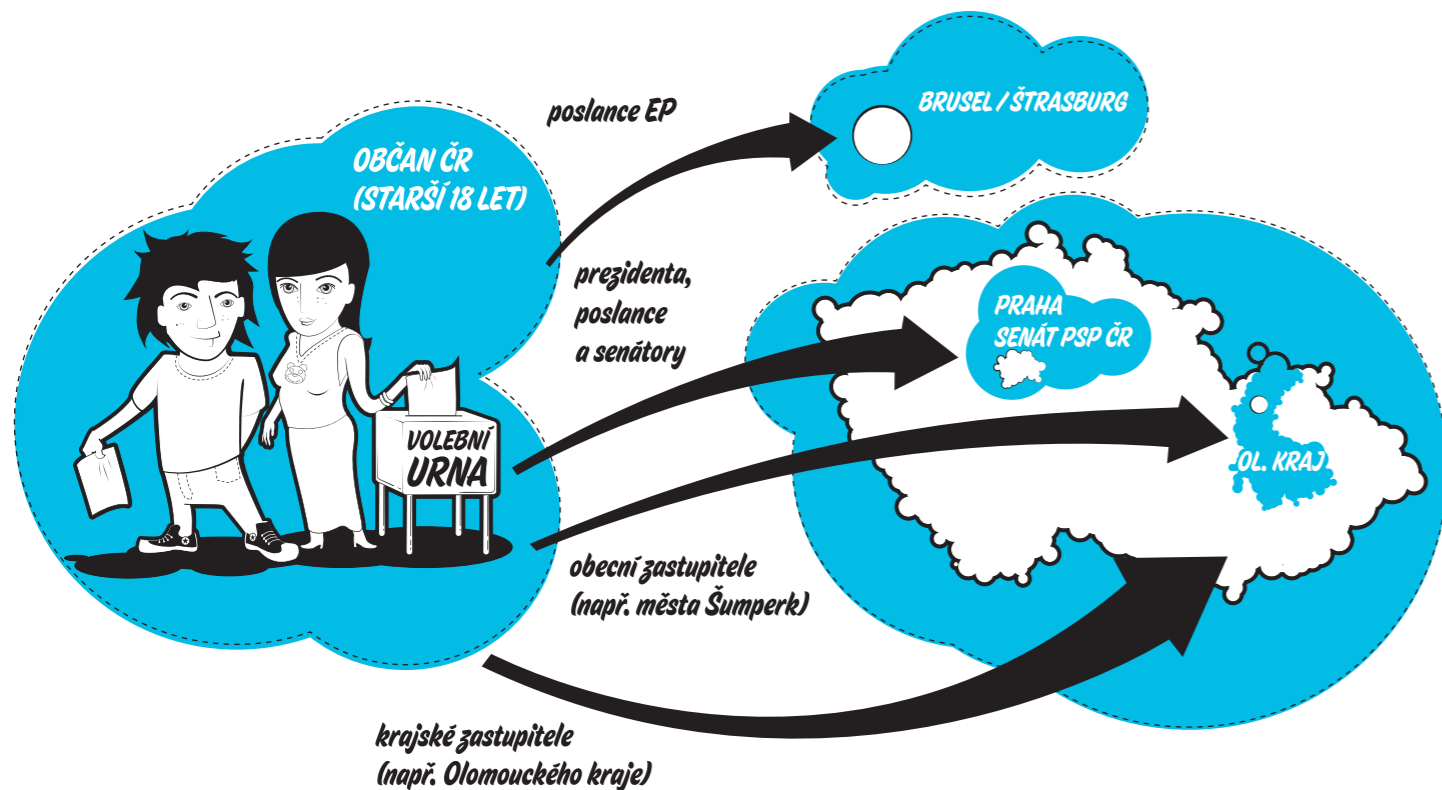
OBČAN ČR
(STARŠÍ 18 LET)

VOLEBNÍ
URNA

poslance EP

BRUSEL / ŠTRASBURG

prezidenta,
poslance
a senátory

PRAHA
SENÁT PSP ČR

OL. KRAJ

obecní zastupitele
(např. města Šumperk)

krajské zastupitele
(např. Olomouckého kraje)